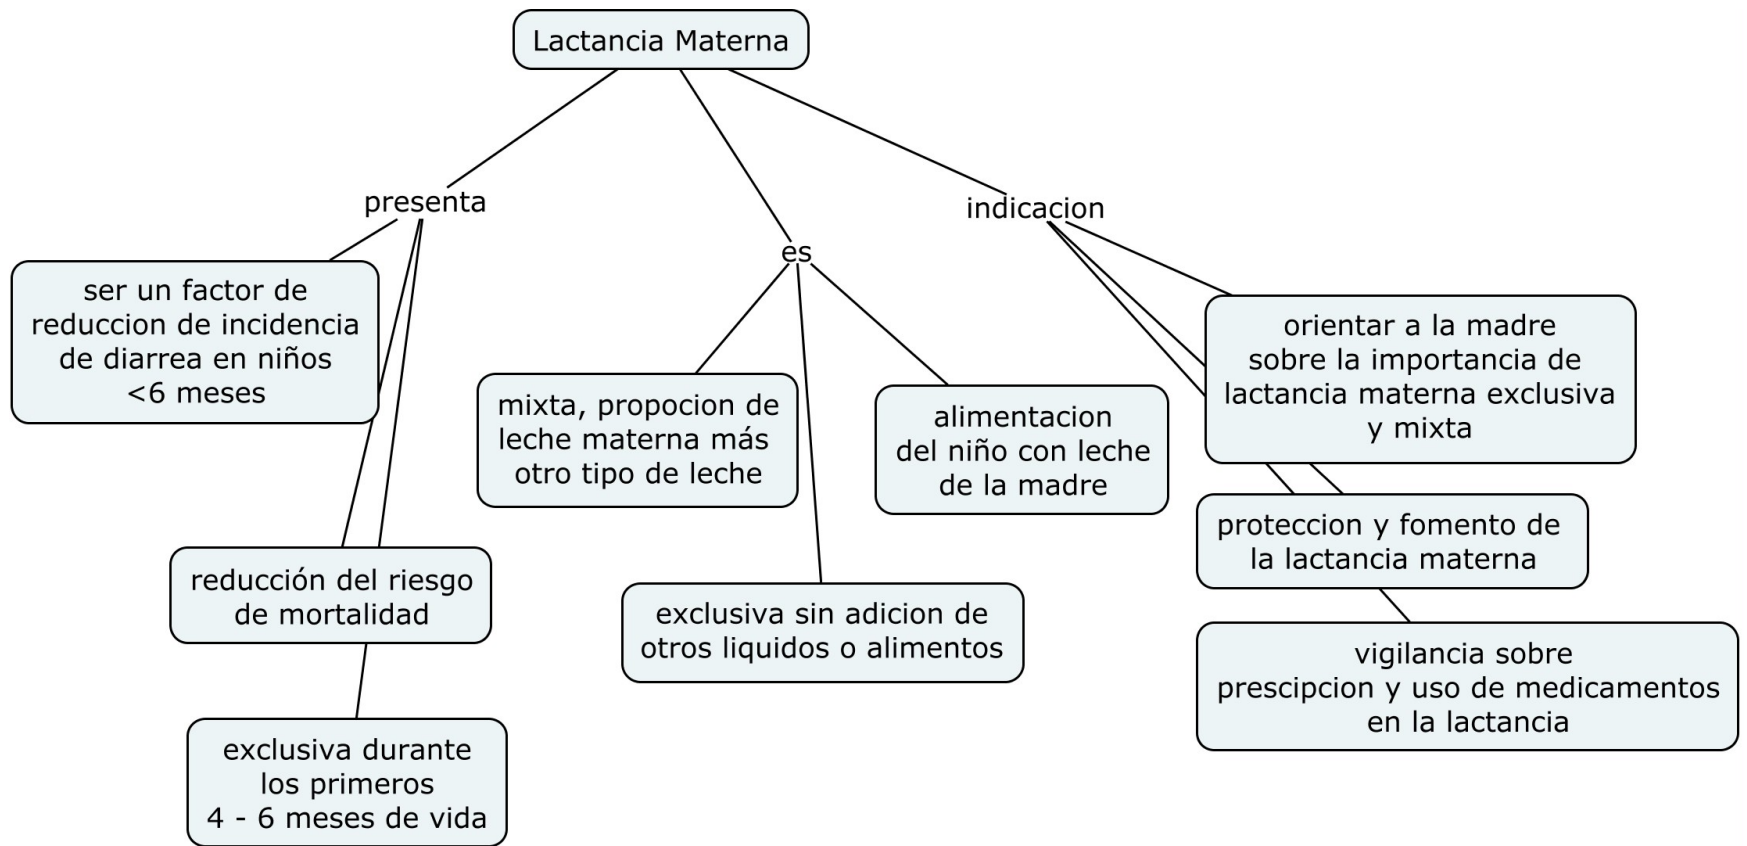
Lactancia Materna

presenta

ser un factor de reduccion de incidencia de diarrea en niños <6 meses

reducción del riesgo de mortalidad

exclusiva durante los primeros 4 - 6 meses de vida

es

mixta, propocion de leche materna más otro tipo de leche

exclusiva sin adicion de otros liquidos o alimentos

alimentacion del niño con leche de la madre

indicacion

orientar a la madre sobre la importancia de lactancia materna exclusiva y mixta

proteccion y fomento de la lactancia materna

vigilancia sobre prescipcion y uso de medicamentos en la lactancia